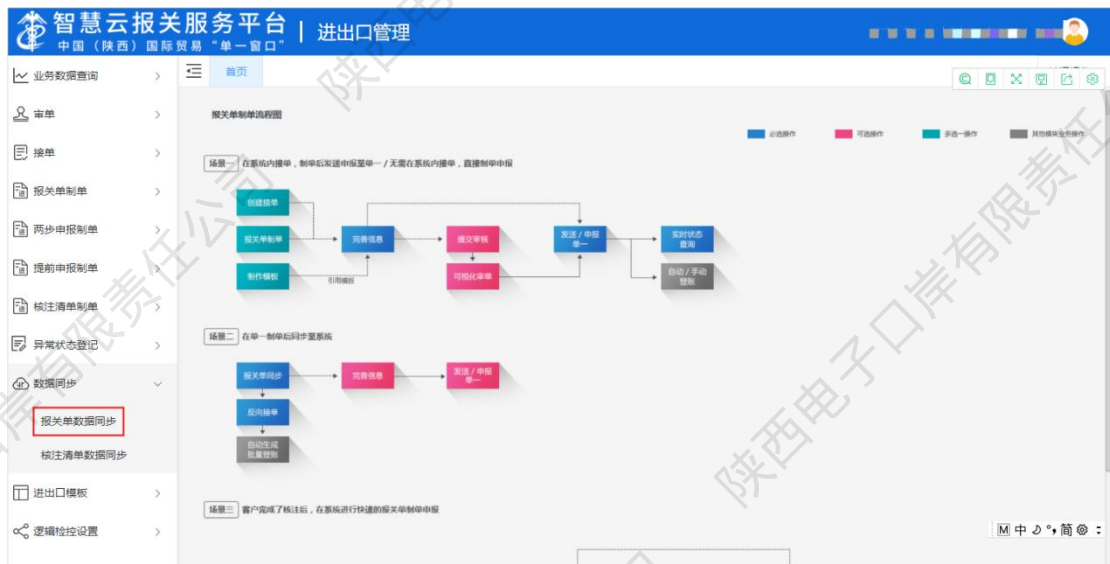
智慧云报关服务平台 | 进出口管理
中国（陕西）国际贸易“单一窗口”

业务数据查询
审单
接单
报关单制单
两步申报制单
提前申报制单
核注清单制单
异常状态登记
数据同步
报关单数据同步
核注清单数据同步
进出口模板
逻辑检控设置

首页

报关单制单流程图

必选操作 可选操作 多选一操作 其他模块业务操作

场景一 在系统内接单，制单后发送申报至单一 / 无需在系统内接单，直接制单申报

创建接单
报关单制单
制作模板
引用模板
完善信息
提交审核
可视化审单
发送 / 申报单一
实时状态查询
自动 / 手动登账

场景二 在单一制单后同步至系统

报关单同步
完善信息
发送 / 申报单一
反向接单
自动生成批量登账

场景三 客户完成了核注后，在系统进行快速的报关单制单申报

陕西电子口岸有限责任公司

M 中 ☽ °, 简 ⚙ ⋮